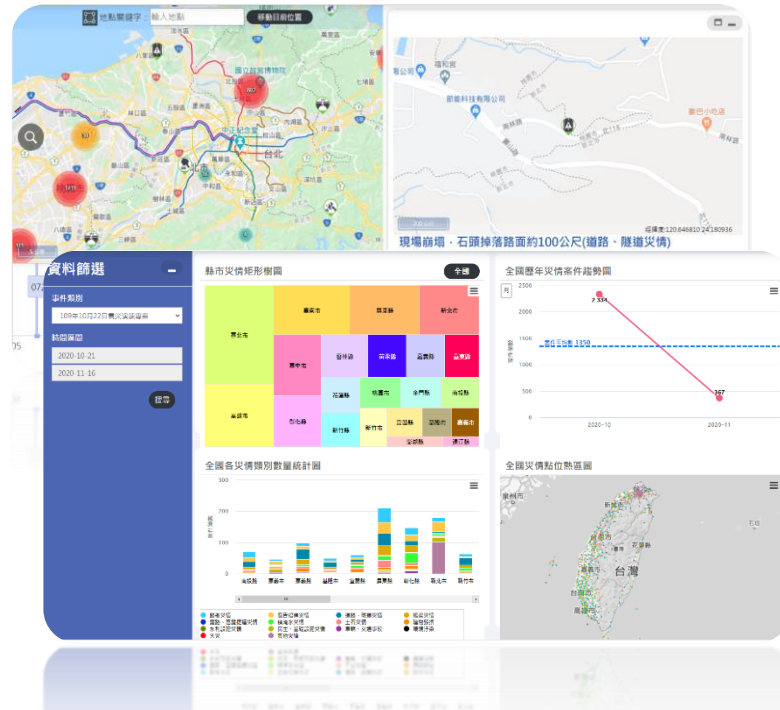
地點關鍵字： 輸入地點 移動目前位置

國立故宮博物院

台北

福德宮

經緯度:120.646810 24.180936

現場崩塌，石頭掉落路面約100公尺(道路、隧道災情)

資料篩選

事件類別

109年10月22日豪災災損通報

時間區間

2020-10-21

2020-11-16

搜尋

縣市災情矩形樹圖

全國

臺南市

嘉義縣

新北市

屏東縣

高雄市

苗栗縣

宜蘭縣

嘉義市

桃園市

臺中市

南投縣

花蓮縣

金門縣

雲林縣

彰化縣

新竹縣

新竹市

基隆市

澎湖縣

連江縣

臺東縣

全國歷年災情案件趨勢圖

件

2500

2000

1500

1000

500

0

2 334

平均災情數 1358

367

2020-10

2020-11

全國各災情類別數量統計圖

300

200

100

0

南投縣

臺東市

屏東縣

基隆市

臺南縣

嘉義縣

彰化縣

臺北市

新竹市

全國災情點位熱區圖

台灣